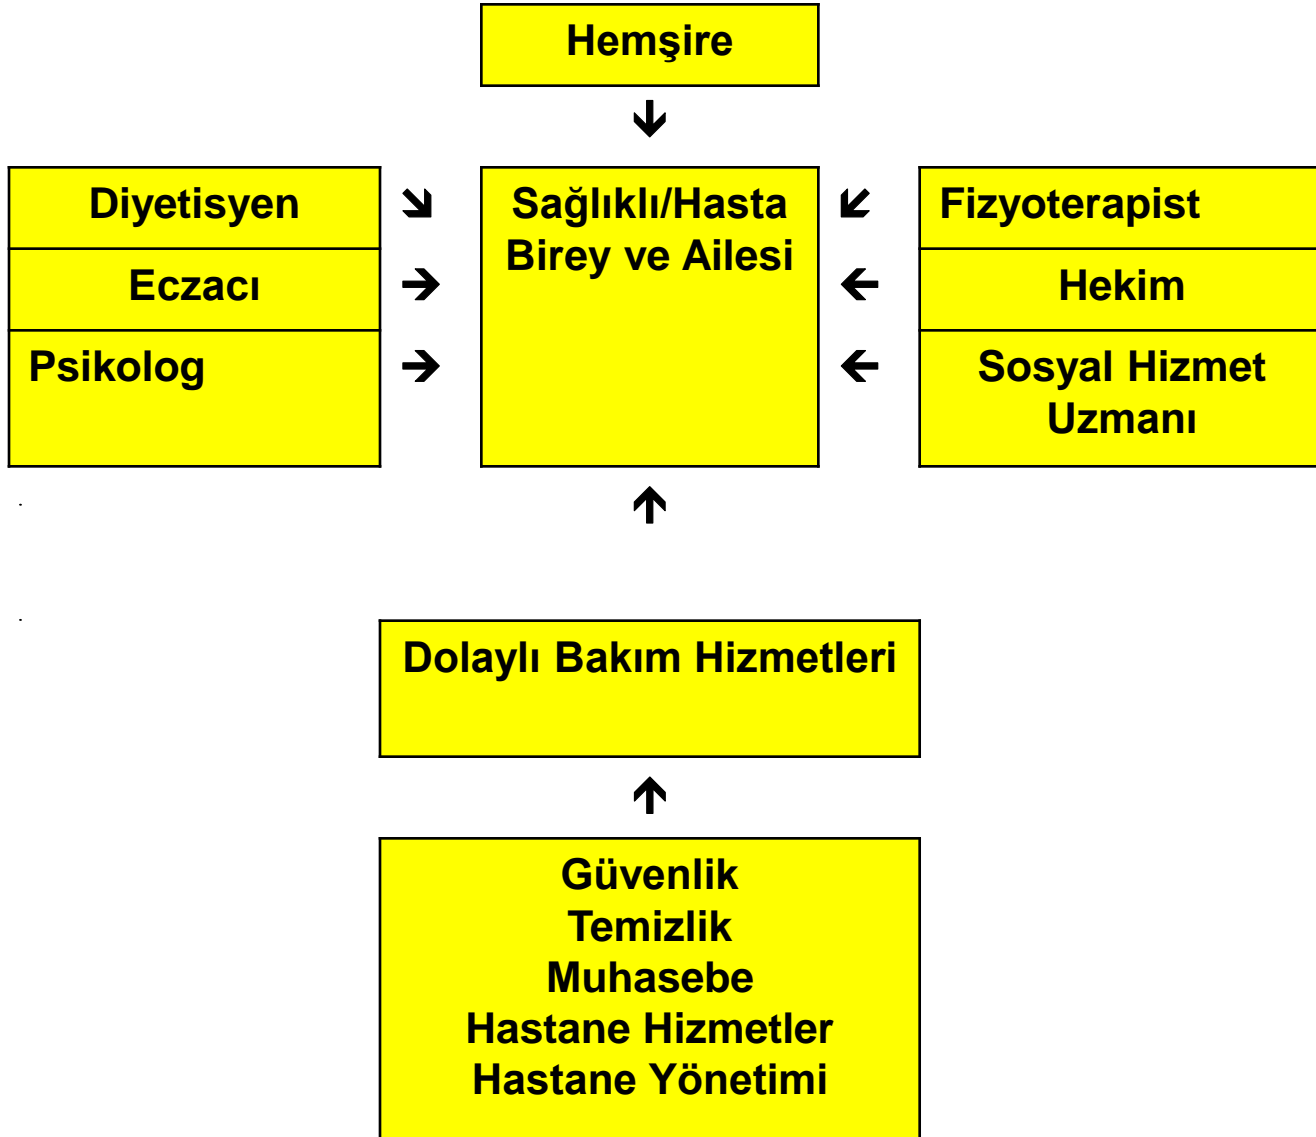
Hemşire

Diyetisyen

Eczacı

Psikolog

Sağlıklı/Hasta Birey ve Ailesi

Fizyoterapist

Hekim

Sosyal Hizmet Uzmanı

Dolaylı Bakım Hizmetleri

Güvenlik
Temizlik
Muhasebe
Hastane Hizmetler
Hastane Yönetimi